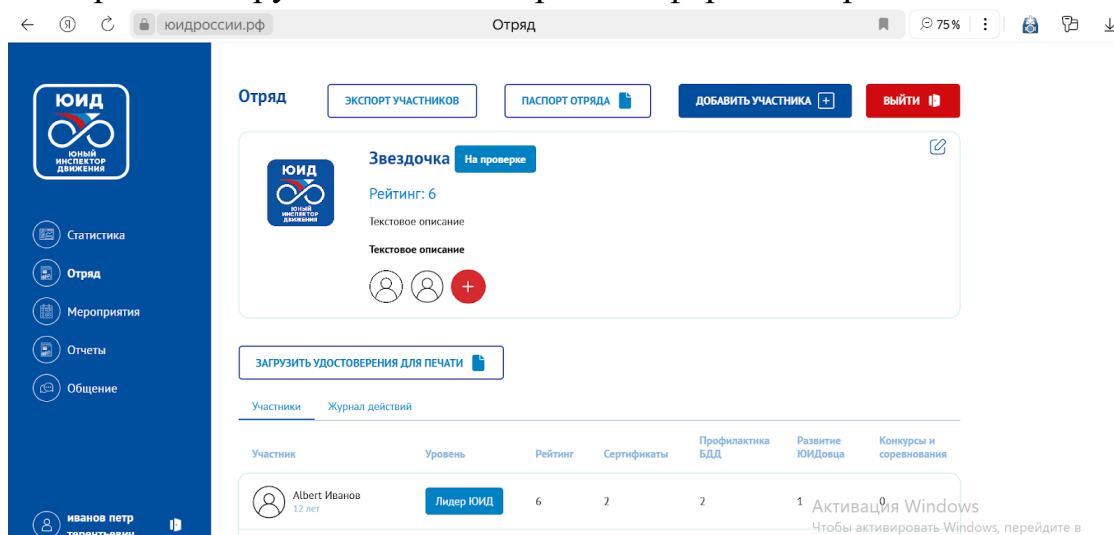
юидроссии.рф
Отряд
75%

ЮИД
ЮНЫЙ ИНСПЕКТОР ДВИЖЕНИЯ

Статистика
Отряд
Мероприятия
Отчеты
Общение

иванов петр терентьевич

Отряд
ЭКСПОРТ УЧАСТНИКОВ
ПАСПОРТ ОТРЯДА
ДОБАВИТЬ УЧАСТНИКА
ВЫЙТИ

ЮИД
ЮНЫЙ ИНСПЕКТОР ДВИЖЕНИЯ
Звездочка На проверке
Рейтинг: 6
Текстовое описание
Текстовое описание

ЗАГРУЗИТЬ УДОСТОВЕРЕНИЯ ДЛЯ ПЕЧАТИ

Участники
Журнал действий

| Участник | Уровень | Рейтинг | Сертификаты | Профилактика БДД | Развитие ЮИДовца | Конкурсы и соревнования |
|---|---|---|---|---|---|---|
| Albert Иванов 12 лет | Лидер ЮИД | 6 | 2 | 2 | 1 | 0 |

Активация Windows
Чтобы активировать Windows, перейдите в